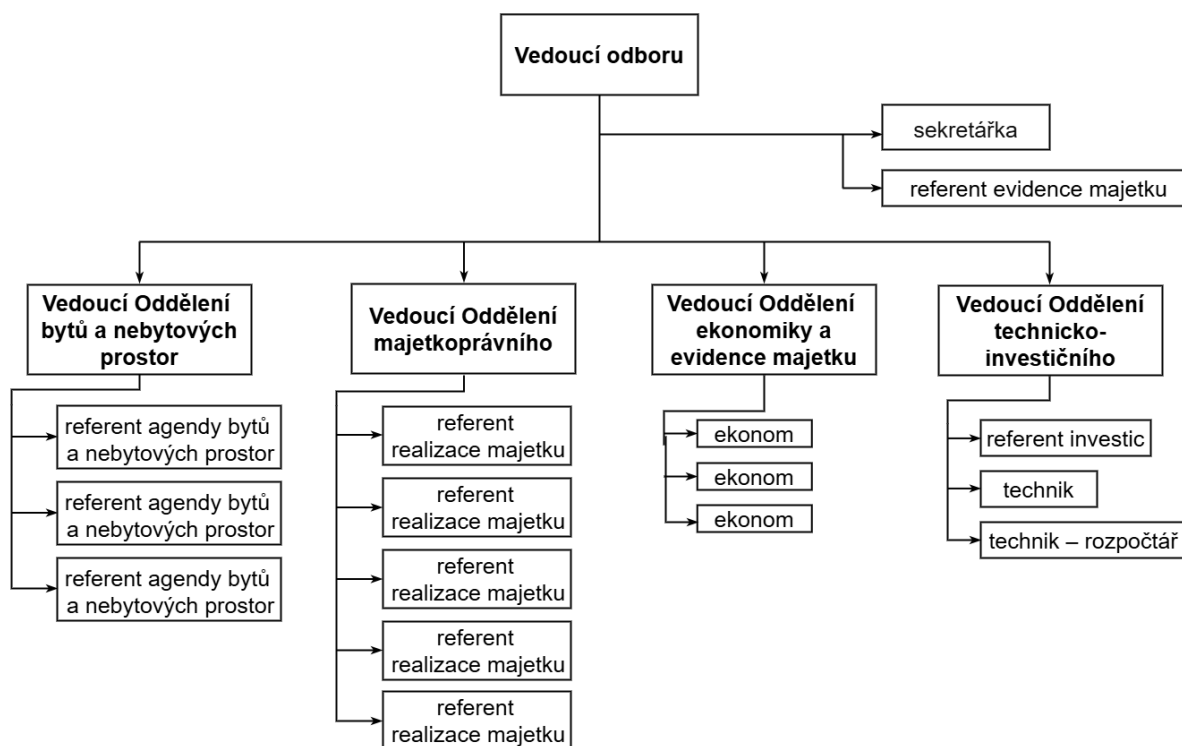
Vedoucí odboru

sekretářka

referent evidence majetku

Vedoucí Oddělení bytů a nebytových prostor

referent agendy bytů a nebytových prostor

referent agendy bytů a nebytových prostor

referent agendy bytů a nebytových prostor

Vedoucí Oddělení majetkoprávního

referent realizace majetku

referent realizace majetku

referent realizace majetku

referent realizace majetku

referent realizace majetku

Vedoucí Oddělení ekonomiky a evidence majetku

ekonom

ekonom

ekonom

Vedoucí Oddělení technicko-investičního

referent investic

technik

technik – rozpočtář